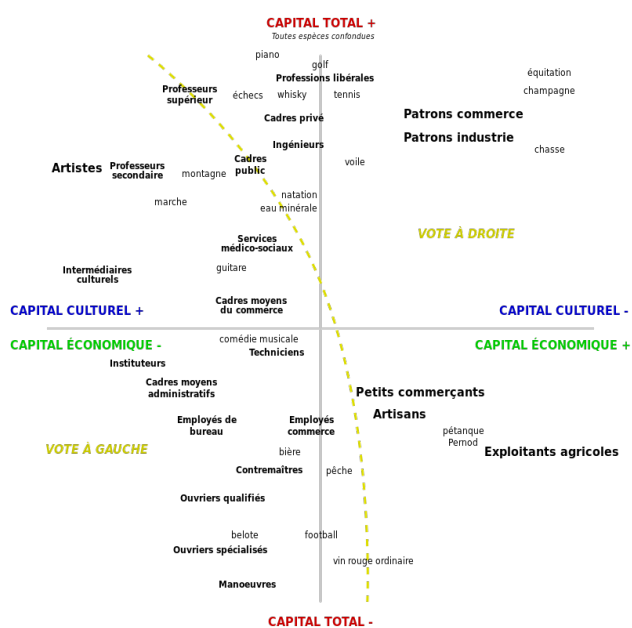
CAPITAL TOTAL +
Toutes espèces confondues

piano
golf
Professions libérales
équitation
champagne
Professeurs supérieur
échecs
whisky
tennis
Patrons commerce
Cadres privé
Patrons industrie
Ingénieurs
chasse
Artistes
Professeurs secondaire
montagne
Cadres public
voile
natation
marche
eau minérale
VOTE À DROITE
Services médico-sociaux
Intermédiaires culturels
guitare
Cadres moyens du commerce
CAPITAL CULTUREL +
CAPITAL CULTUREL -
CAPITAL ÉCONOMIQUE -
comédie musicale
CAPITAL ÉCONOMIQUE +
Techniciens
Instituteurs
Cadres moyens administratifs
Petits commerçants
Artisans
Employés de bureau
Employés commerce
pétanque
Pernod
VOTE À GAUCHE
Exploitants agricoles
bière
Contremaîtres
pêche
Ouvriers qualifiés
belote
football
Ouvriers spécialisés
vin rouge ordinaire
Manoeuvres
CAPITAL TOTAL -